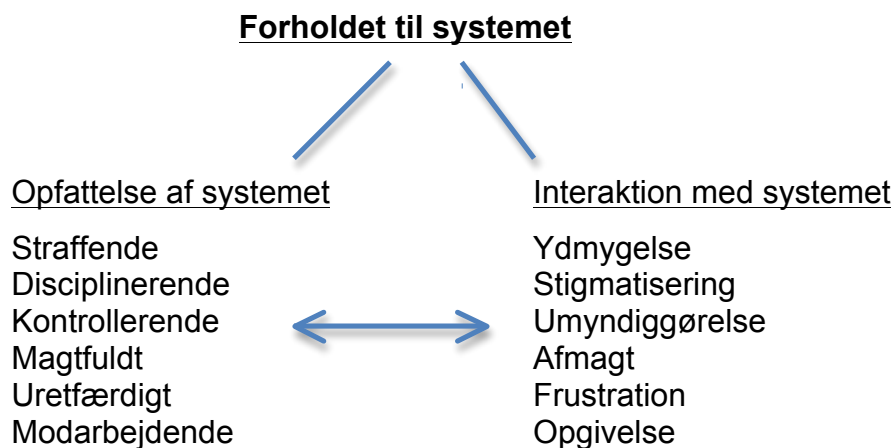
Forholdet til systemet

Opfattelse af systemet

Straffende
Disciplinerende
Kontrollerende
Magtfuldt
Uretfærdigt
Modarbejdende

Interaktion med systemet

Ydmygelse
Stigmatisering
Umyndiggørelse
Afmagt
Frustration
Opgivelse